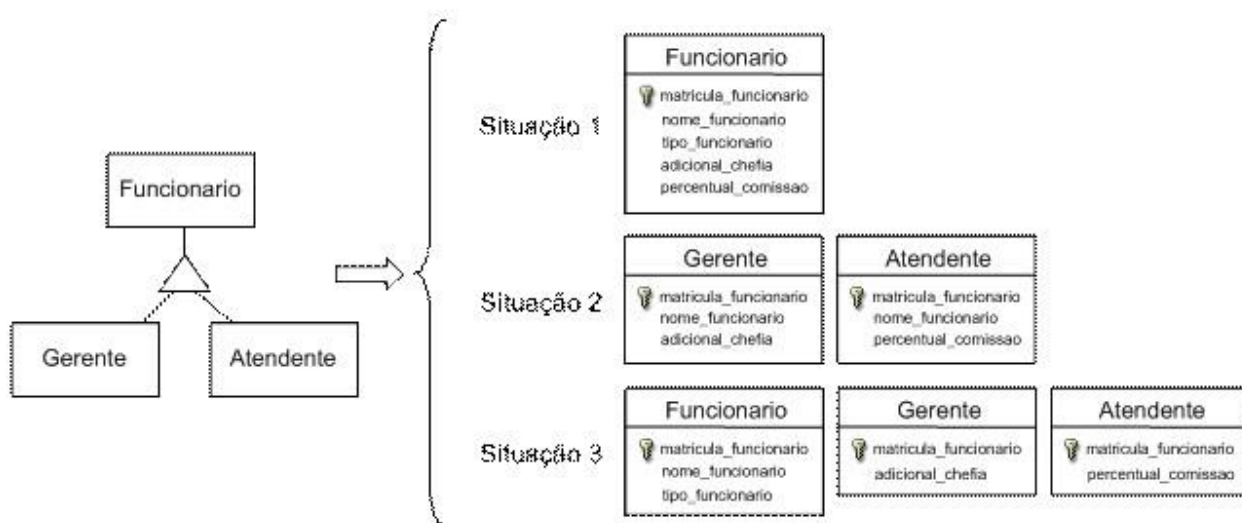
Funcionario

Gerente

Atendente

Situação 1

Funcionario
matricula_funcionario
nome_funcionario
tipo_funcionario
adicional_chefia
percentual_comissao

Situação 2

Gerente
matricula_funcionario
nome_funcionario
adicional_chefia

Atendente
matricula_funcionario
nome_funcionario
percentual_comissao

Situação 3

Funcionario
matricula_funcionario
nome_funcionario
tipo_funcionario

Gerente
matricula_funcionario
adicional_chefia

Atendente
matricula_funcionario
percentual_comissao